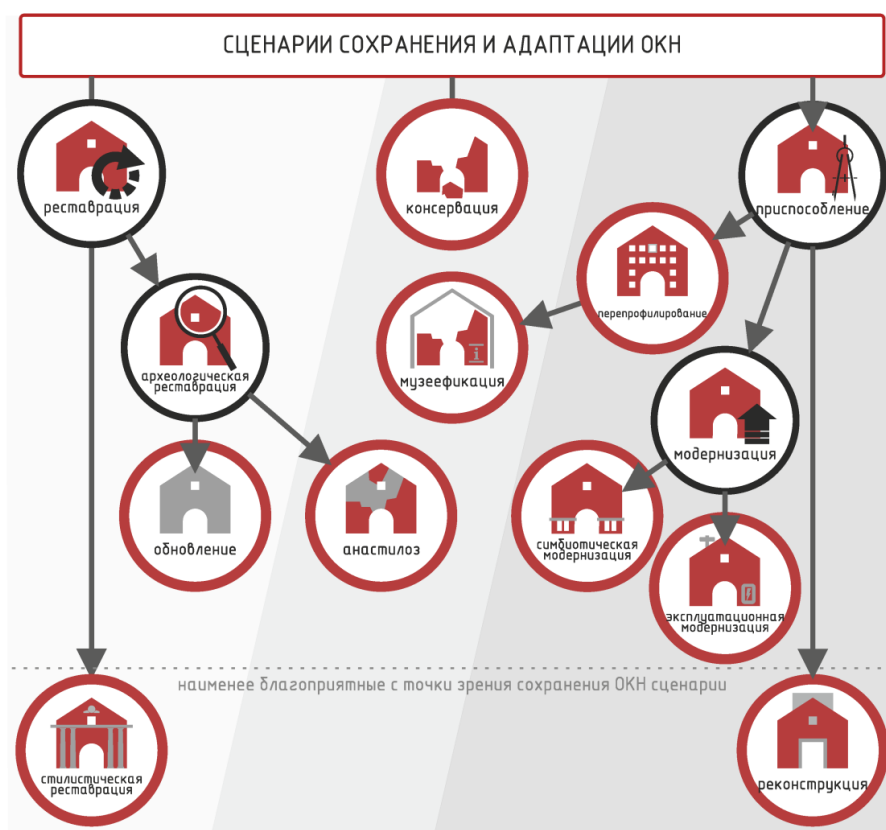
СЦЕНАРИИ СОХРАНЕНИЯ И АДАПТАЦИИ ОКН

реставрация

консервация

приспособление

перепрофилирование

археологическая реставрация

музеефикация

модернизация

обновление

анастилоз

симбиотическая модернизация

эксплуатационная модернизация

наименее благоприятные с точки зрения сохранения ОКН сценарии

стилистическая реставрация

реконструкция